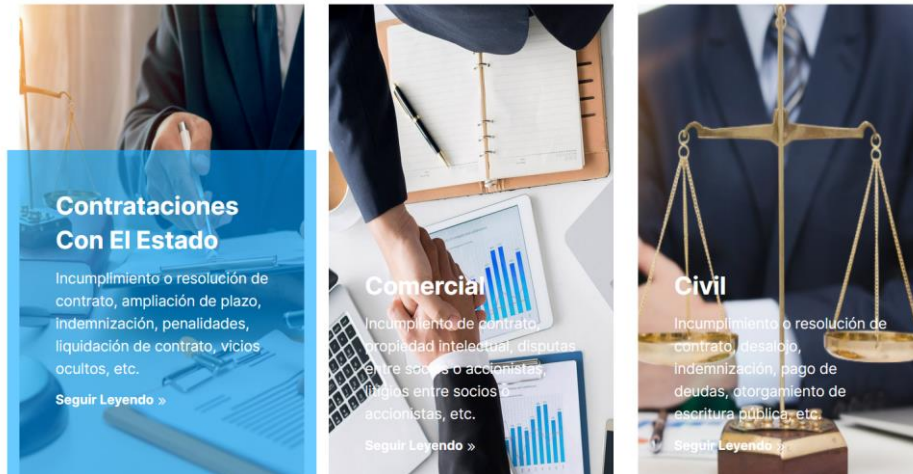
Contrataciones Con El Estado

Incumplimiento o resolución de contrato, ampliación de plazo, indemnización, penalidades, liquidación de contrato, vicios ocultos, etc.

Seguir Leyendo »

Comercial

Incumplimiento de contrato, propiedad intelectual, disputas entre socios o accionistas, litigios entre socios o accionistas, etc.

Seguir Leyendo »

Civil

Incumplimiento o resolución de contrato, desalojo, indemnización, pago de deudas, otorgamiento de escritura pública, etc.

Seguir Leyendo »